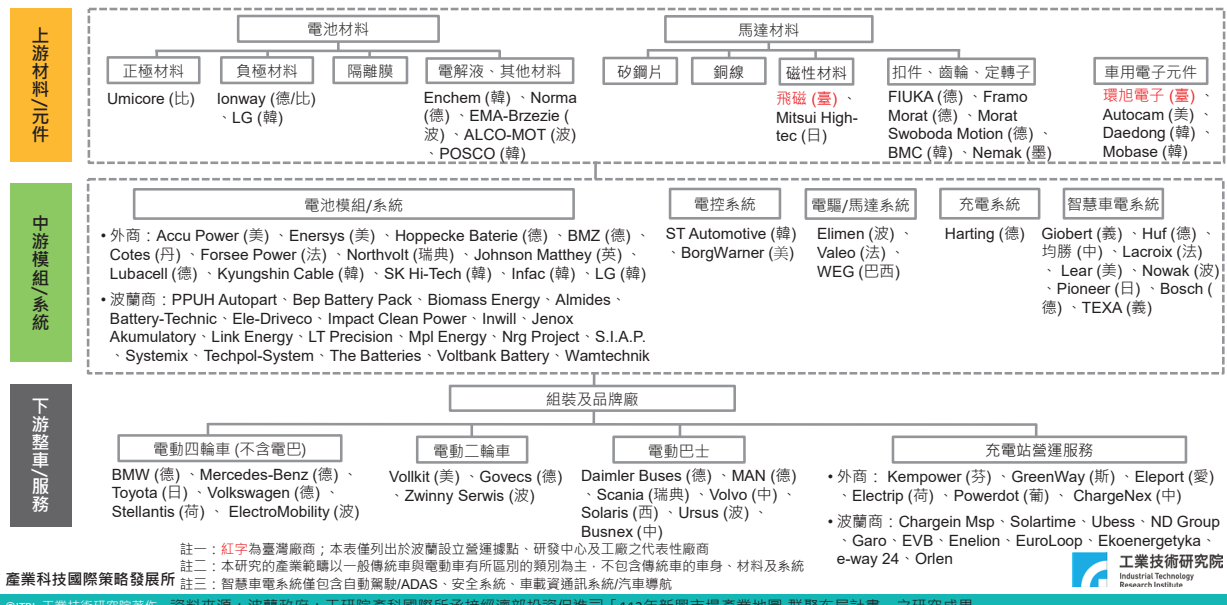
上游材料/元件

電池材料

正極材料
Umicore (比)

負極材料
Ionway (德/比)、LG (韓)

隔離膜

電解液、其他材料
Enchem (韓) 、Norma (德) 、EMA-Brzezie (波) 、ALCO-MOT (波) 、POSCO (韓)

馬達材料

矽鋼片

銅線

磁性材料
飛磁 (臺) 、Mitsui High-tec (日)

扣件、齒輪、定轉子
FIUKA (德) 、Framo Morat (德) 、Morat Swoboda Motion (德) 、BMC (韓) 、Nemak (墨)

車用電子元件
環旭電子 (臺) 、Autocam (美) 、Daedong (韓) 、Mobase (韓)

中游模組/系統

電池模組/系統

• 外商：Accu Power (美) 、Enersys (美) 、Hoppecke Baterie (德) 、BMZ (德) 、Cotes (丹) 、Forsee Power (法) 、Northvolt (瑞典) 、Johnson Matthey (英) 、Lubacell (德) 、Kyungshin Cable (韓) 、SK Hi-Tech (韓) 、Infac (韓) 、LG (韓)

• 波蘭商：PPUH Autopart、Bep Battery Pack、Biomass Energy、Almides、Battery-Technic、Ele-Driveco、Impact Clean Power、Inwill、Jenox Akumulatory、Link Energy、LT Precision、Mpl Energy、Nrg Project、S.I.A.P.、Systemix、Techpol-System、The Batteries、Voltbank Battery、Wamtechnik

電控系統
ST Automotive (韓) 、BorgWarner (美)

電驅/馬達系統
Elimen (波) 、Valeo (法) 、WEG (巴西)

充電系統
Harting (德)

智慧車電系統
Giobert (義) 、Huf (德) 、均勝 (中) 、Lacroix (法) 、Lear (美) 、Nowak (波) 、Pioneer (日) 、Bosch (德) 、TEXA (義)

下游整車/服務

組裝及品牌廠

電動四輪車 (不含電巴)
BMW (德) 、Mercedes-Benz (德) 、Toyota (日) 、Volkswagen (德) 、Stellantis (荷) 、ElectroMobility (波)

電動二輪車
Vollkit (美) 、Govecs (德) 、Zwinny Serwis (波)

電動巴士
Daimler Buses (德) 、MAN (德) 、Scania (瑞典) 、Volvo (中) 、Solaris (西) 、Ursus (波) 、Busnex (中)

充電站營運服務
• 外商：Kempower (芬) 、GreenWay (斯) 、Eleport (愛) 、Electrip (荷) 、Powerdot (葡) 、ChargeNex (中)
• 波蘭商：Chargein Msp、Solartime、Ubess、ND Group、Garo、EVB、Enelion、EuroLoop、Ekoenergetyka、e-way 24、Orlen

註一：紅字為臺灣廠商；本表僅列出於波蘭設立營運據點、研發中心及工廠之代表性廠商
註二：本研究的產業範疇以一般傳統車與電動車有所區別的類別為主，不包含傳統車的車身、材料及系統
註三：智慧車電系統僅包含自動駕駛/ADAS、安全系統、車載資通訊系統/汽車導航

產業科技國際策略發展所

工業技術研究院
Industrial Technology Research Institute

©ITRI 工業技術研究院著作 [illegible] 資料來源：波蘭政府；工研院產科國際所承接經濟部投資促進司「113年新興市場產業地圖 群聚布局計畫」之研究成果